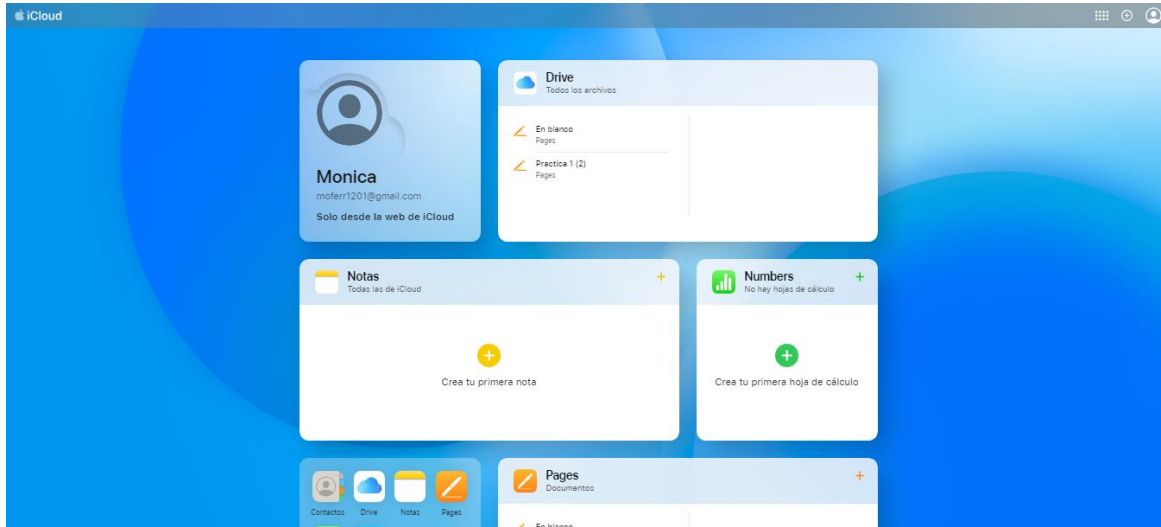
iCloud

Monica
moferr1201@gmail.com
Solo desde la web de iCloud

Drive
Todos los archivos

En blanco
Pages

Practica 1 (2)
Pages

Notas
Todas las de iCloud
+

Crea tu primera nota

Numbers
No hay hojas de cálculo
+

Crea tu primera hoja de cálculo

Contactos Drive Notas Pages

Pages
Documentos
+

En blanco